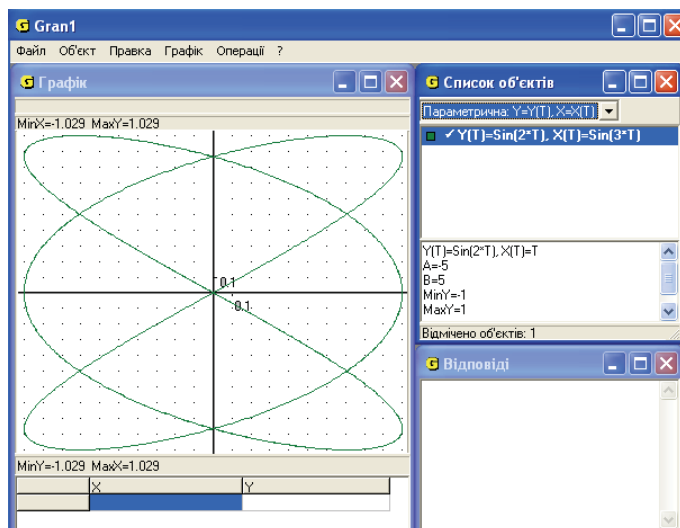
Gran1

Файл Об'єкт Правка Графік Операції ?

Графік

MinX=-1.029 MaxY=1.029

0.1

0.1

MinY=-1.029 MaxX=1.029

| X | Y |
|---|---|
| | |

Список об'єктів

Параметрична: Y=Y(T), X=X(T)

✓ Y(T)=Sin(2*T), X(T)=Sin(3*T)

Y(T)=Sin(2*T), X(T)=T
A=-5
B=5
MinY=-1
MaxY=1

Відмічено об'єктів: 1

Відповіді